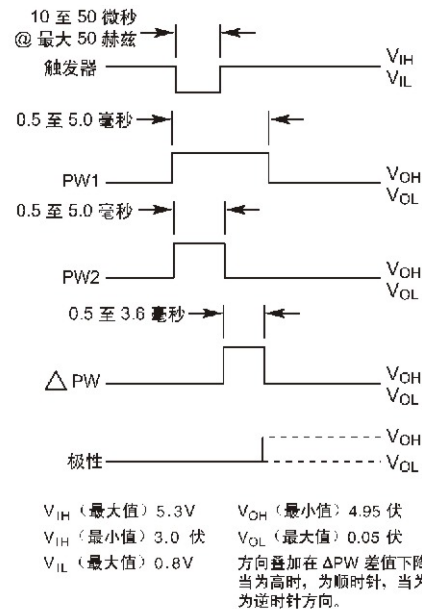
10 至 50 微秒
@ 最大 50 赫兹

触发器

$V_{IH}$
$V_{IL}$

0.5 至 5.0 毫秒

PW1

$V_{OH}$
$V_{OL}$

0.5 至 5.0 毫秒

PW2

$V_{OH}$
$V_{OL}$

0.5 至 3.6 毫秒

$\triangle$PW

$V_{OH}$
$V_{OL}$

极性

$V_{OH}$
$V_{OL}$

$V_{IH}$（最大值）5.3V
$V_{IH}$（最小值）3.0 伏
$V_{IL}$（最大值）0.8V

$V_{OH}$（最小值）4.95 伏
$V_{OL}$（最大值）0.05 伏
方向叠加在 ΔPW 差值下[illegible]
当为高时，为顺时针，当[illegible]
为逆时针方向。